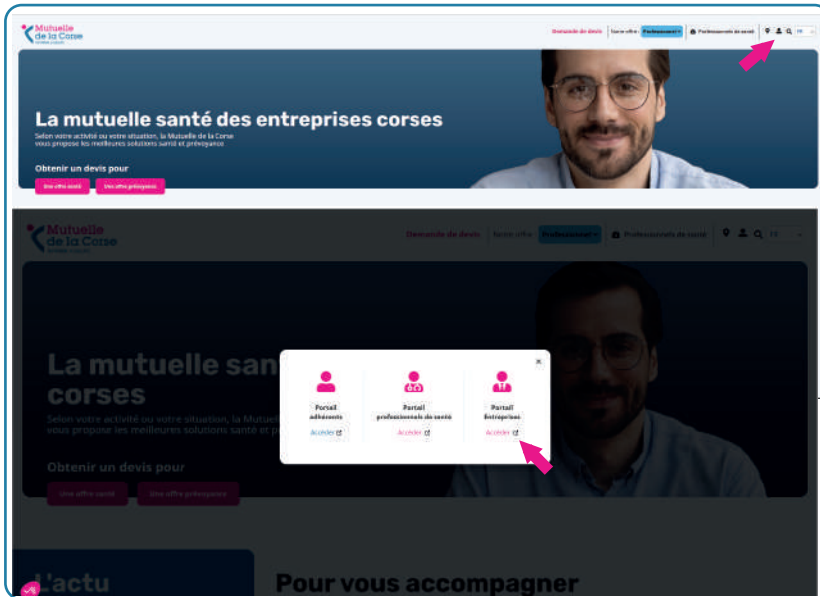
Mutuelle de la Corse

Demande de devis Notre offre : Professionnel Professionnels de santé

La mutuelle santé des entreprises corses

Selon votre activité ou votre situation, la Mutuelle de la Corse vous propose les meilleures solutions santé et prévoyance

Obtenir un devis pour

Une offre santé Une offre prévoyance

Mutuelle de la Corse

Demande de devis Notre offre : Professionnel Professionnels de santé

La mutuelle san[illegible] corses

Selon votre activité ou votre situation, la Mutuel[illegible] vous propose les meilleures solutions santé et p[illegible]

Obtenir un devis pour

Une offre santé Une offre prévoyance

×

Portail adhérents
Accéder

Portail professionnels de santé
Accéder

Portail Entreprises
Accéder

L'actu

Pour vous accompagner